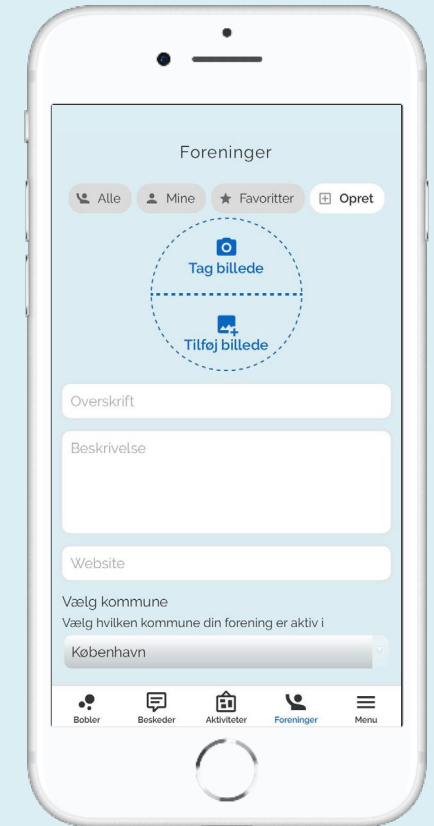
Foreninger

Alle
Mine
Favoritter
Opret

Tag billede

Tilføj billede

Overskrift

Beskrivelse

Website

Vælg kommune
Vælg hvilken kommune din forening er aktiv i

København

Bobler
Beskeder
Aktiviteter
Foreninger
Menu